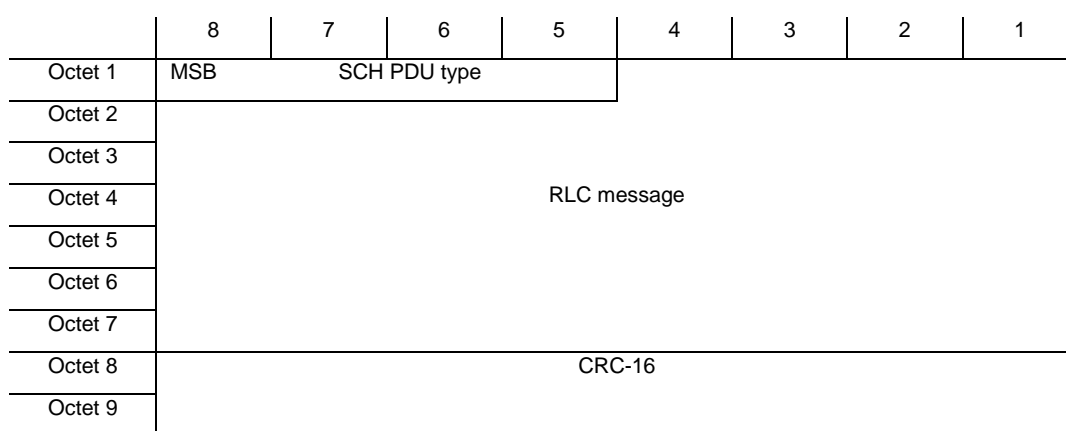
|  | 8 | 7 | 6 | 5 | 4 | 3 | 2 | 1 |
|---|---|---|---|---|---|---|---|---|
| Octet 1 | MSB | SCH PDU type | | | | | | |
| Octet 2 | | | | | | | | |
| Octet 3 | | | | | | | | |
| Octet 4 | | | | | RLC message | | | |
| Octet 5 | | | | | | | | |
| Octet 6 | | | | | | | | |
| Octet 7 | | | | | | | | |
| Octet 8 | | | | | CRC-16 | | | |
| Octet 9 | | | | | | | | |